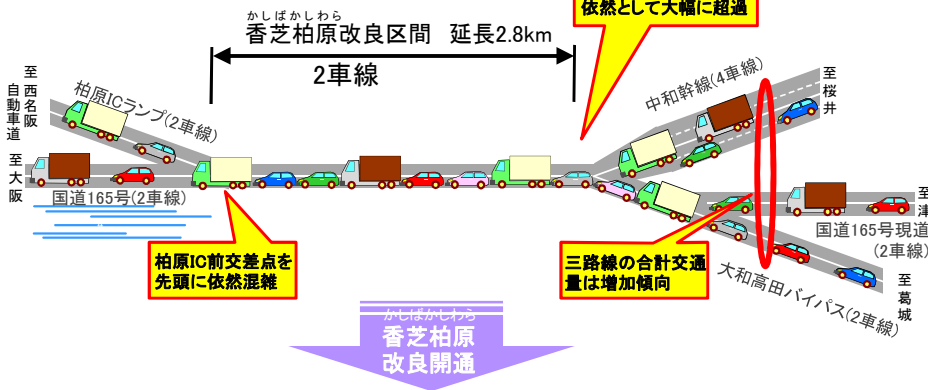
依然として大幅に超過

かしばかしわら
香芝柏原改良区間　延長2.8km

2車線

至西名阪自動車道

柏原ICランプ(2車線)

至大阪

国道165号(2車線)

中和幹線(4車線)

至桜井

至津

国道165号現道(2車線)

大和高田バイパス(2車線)

至葛城

柏原IC前交差点を先頭に依然混雑

三路線の合計交通量は増加傾向

かしばかしわら
香芝柏原
改良開通